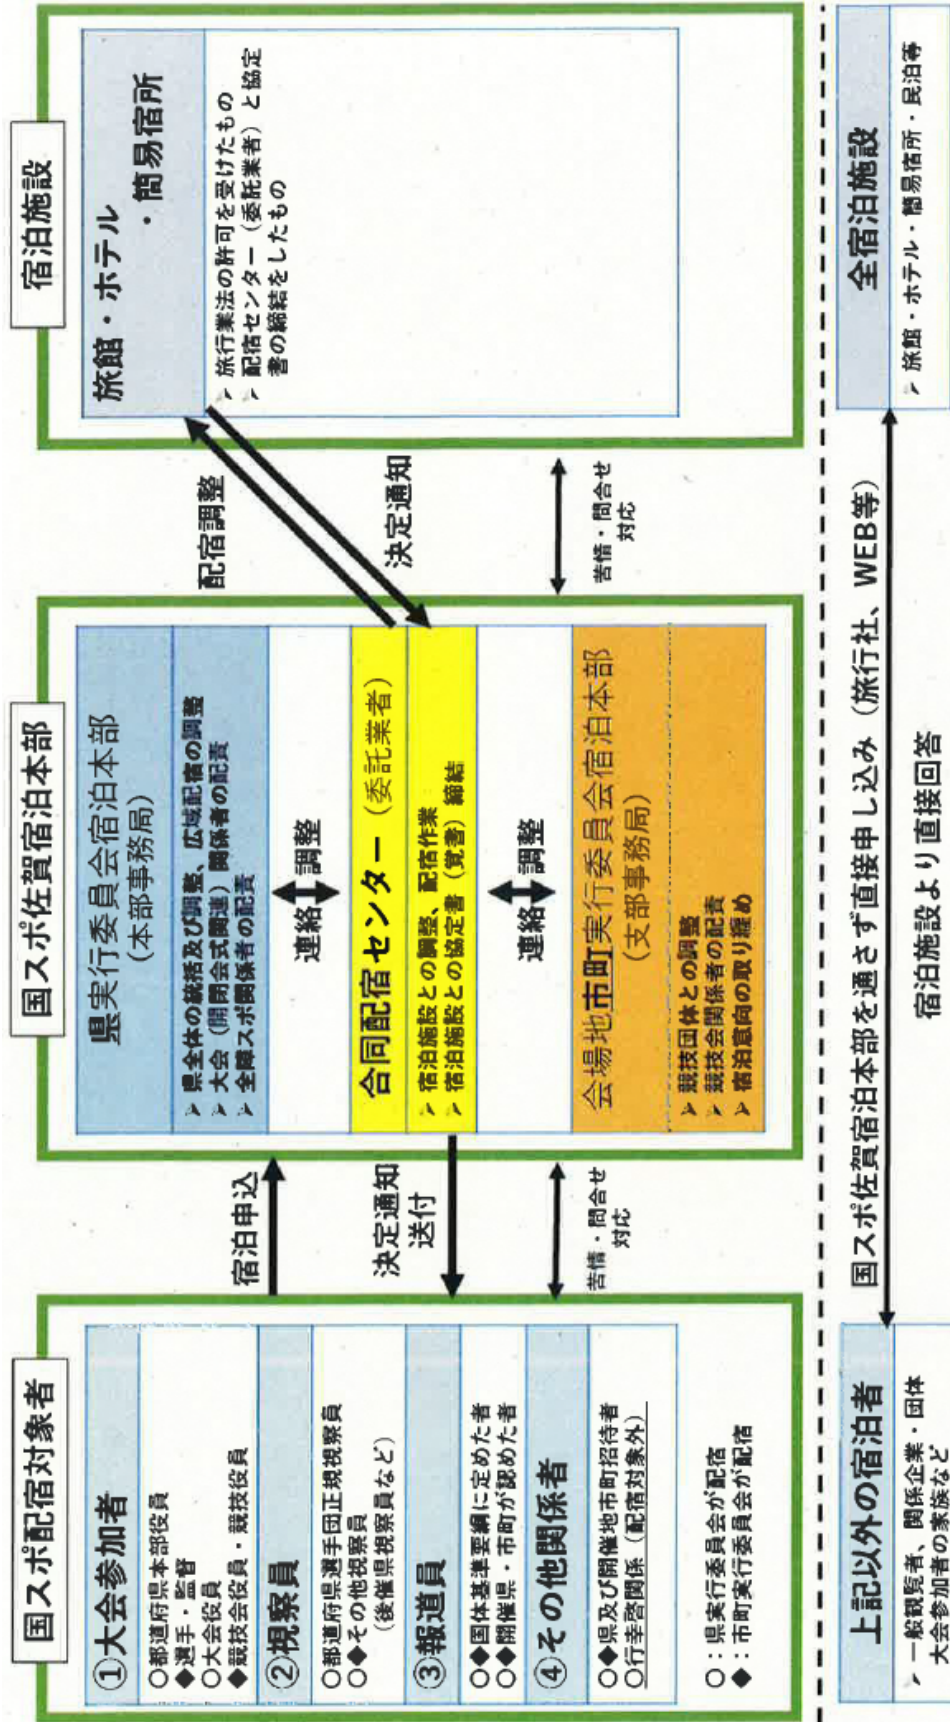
国スポ配宿対象者

①大会参加者
○都道府県本部役員
◆選手・監督
○大会役員
◆競技会役員・競技役員

②視察員
○都道府県選手団正規視察員
○◆その他視察員（後催県視察員など）

③報道員
○◆国体基準要綱に定めた者
○◆開催県・市町が認めた者

④その他関係者
○◆県及び開催地市町招待者
○行幸啓関係（配宿対象外）

○：県実行委員会が配宿
◆：市町実行委員会が配宿

宿泊申込

決定通知送付

苦情・問合せ対応

国スポ佐賀宿泊本部

県実行委員会宿泊本部（本部事務局）
➢県全体の統括及び調整、広域配宿の調整
➢大会（開閉会式関連）関係者の配宿
➢全障スポ関係者の配宿

連絡 調整

合同配宿センター（委託業者）
➢宿泊施設との調整、配宿作業
➢宿泊施設との協定書（覚書）締結

連絡 調整

会場地市町実行委員会宿泊本部（支部事務局）
➢競技団体との調整
➢競技会関係者の配宿
➢宿泊意向の取り纏め

配宿調整

決定通知

苦情・問合せ対応

宿泊施設

旅館・ホテル・簡易宿所
➢旅行業法の許可を受けたもの
➢配宿センター（委託業者）と協定書の締結をしたもの

上記以外の宿泊者
➢一般観覧者、関係企業・団体大会参加者の家族など

国スポ佐賀宿泊本部を通さず直接申し込み（旅行社、WEB等）

宿泊施設より直接回答

全宿泊施設
➢旅館・ホテル・簡易宿所・民泊等